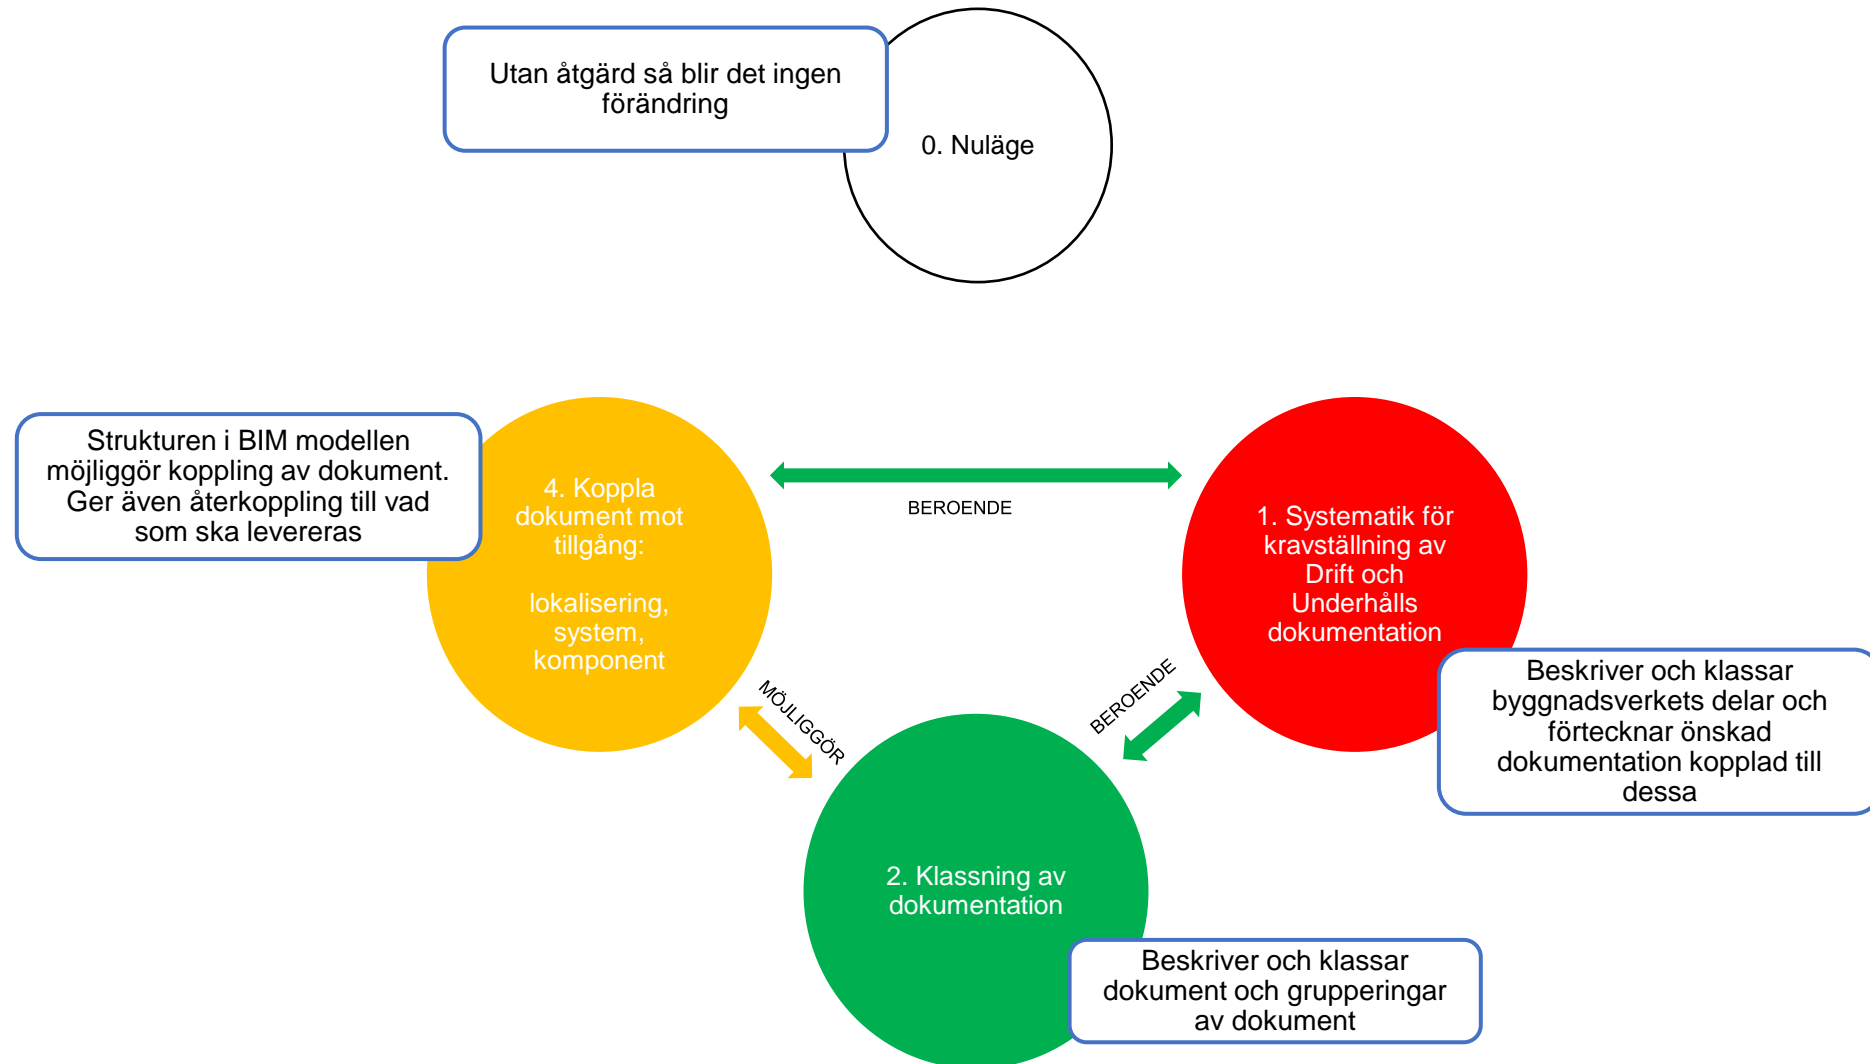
Utan åtgärd så blir det ingen förändring

0. Nuläge

Strukturen i BIM modellen möjliggör koppling av dokument. Ger även återkoppling till vad som ska levereras

4. Koppla dokument mot tillgång:

lokalisering, system, komponent

BEROENDE

1. Systematik för kravställning av Drift och Underhålls dokumentation

Beskriver och klassar byggnadsverkets delar och förtecknar önskad dokumentation kopplad till dessa

MÖJLIGGÖR

BEROENDE

2. Klassning av dokumentation

Beskriver och klassar dokument och grupperingar av dokument